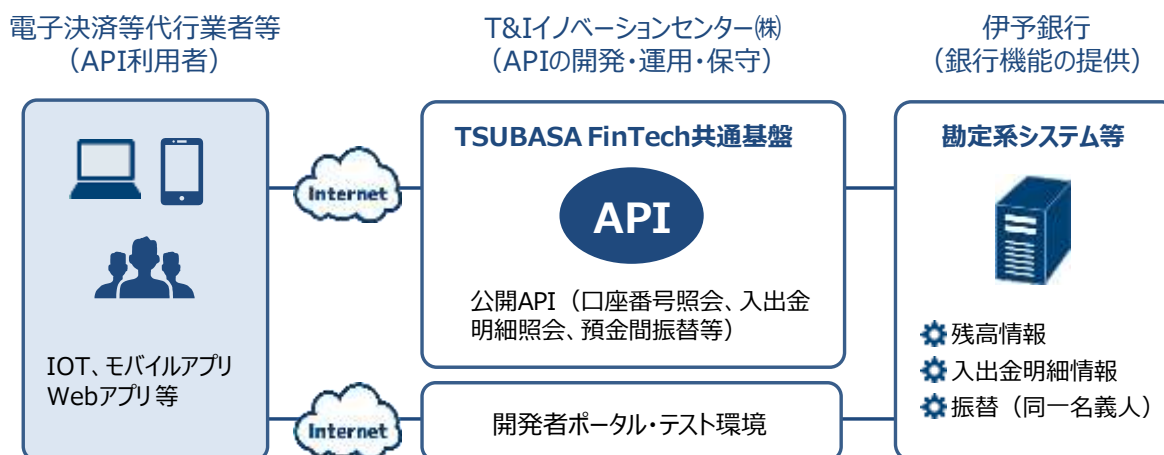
電子決済等代行業者等
（API利用者）

T&Iイノベーションセンター㈱
（APIの開発・運用・保守）

伊予銀行
（銀行機能の提供）

IOT、モバイルアプリ
Webアプリ等

Internet

Internet

TSUBASA FinTech共通基盤

API

公開API（口座番号照会、入出金明細照会、預金間振替等）

開発者ポータル・テスト環境

勘定系システム等

残高情報
入出金明細情報
振替（同一名義人）